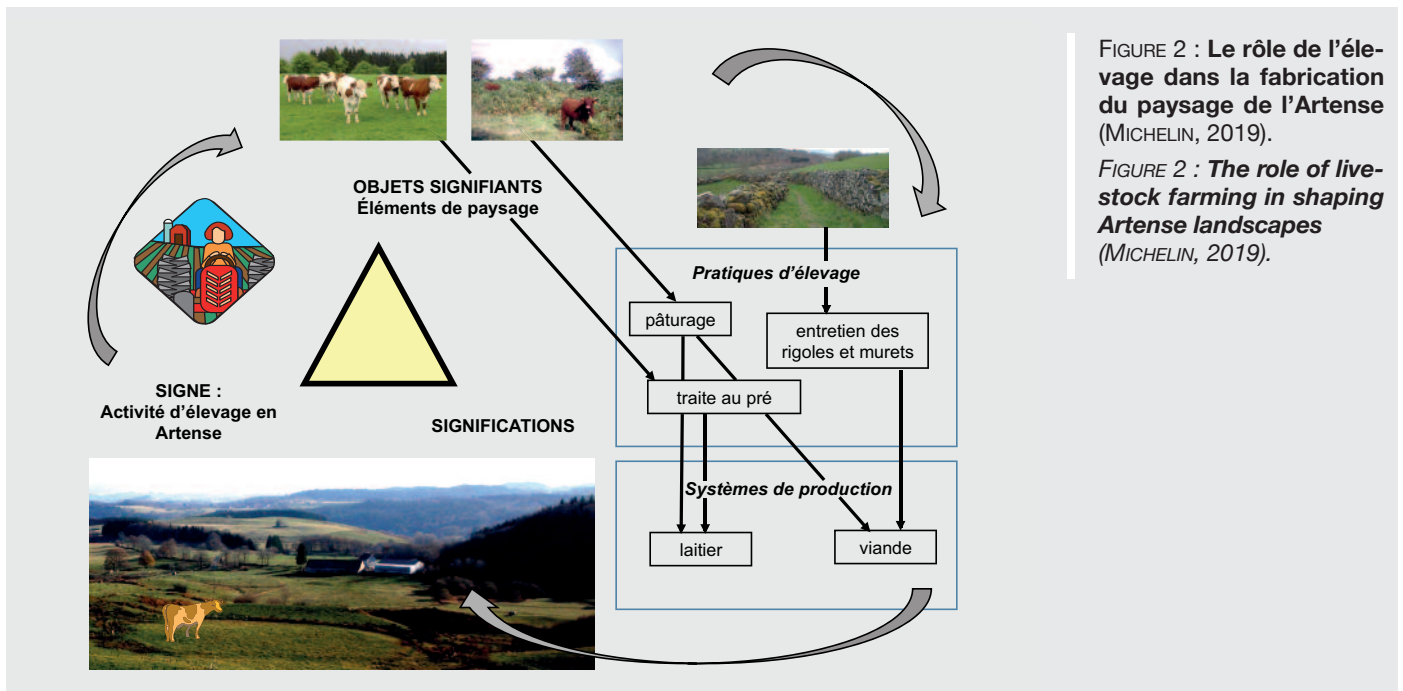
OBJETS SIGNIFIANTS
Éléments de paysage

SIGNE :
Activité d'élevage en Artense

SIGNIFICATIONS

Pratiques d'élevage

pâturage

entretien des rigoles et murets

traite au pré

Systèmes de production

laitier

viande

FIGURE 2 : Le rôle de l'élevage dans la fabrication du paysage de l'Artense (MICHELIN, 2019).

FIGURE 2 : The role of livestock farming in shaping Artense landscapes (MICHELIN, 2019).